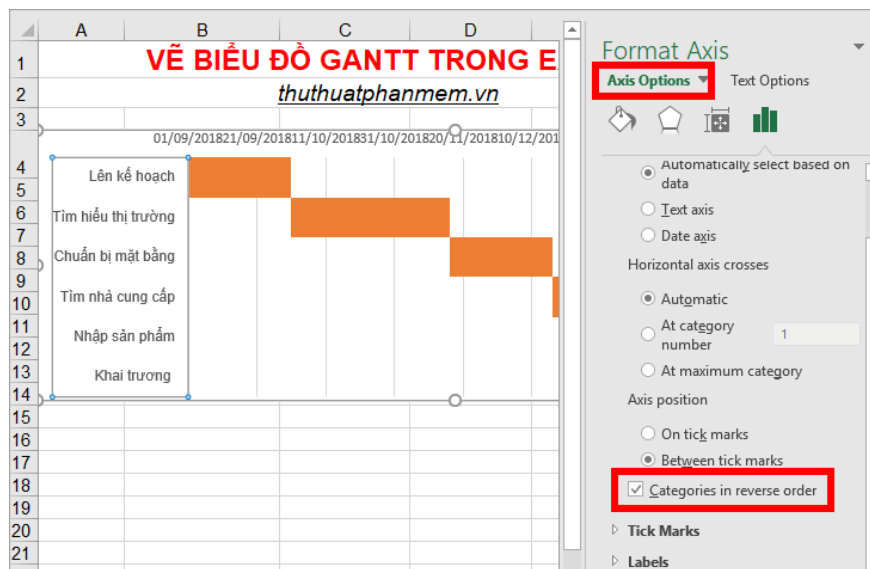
A B C D
1 VẼ BIỂU ĐỒ GANTT TRONG E
2 thuthuatphanmem.vn
3
01/09/201821/09/201811/10/201831/10/201820/11/201810/12/201
4 Lên kế hoạch
5
6 Tìm hiểu thị trường
7
8 Chuẩn bị mặt bằng
9
10 Tìm nhà cung cấp
11 Nhập sản phẩm
12
13 Khai trương
14
15
16
17
18
19
20
21

Format Axis
Axis Options
Text Options

Automatically select based on data
Text axis
Date axis
Horizontal axis crosses
Automatic
At category number
1
At maximum category
Axis position
On tick marks
Between tick marks
Categories in reverse order
Tick Marks
Labels